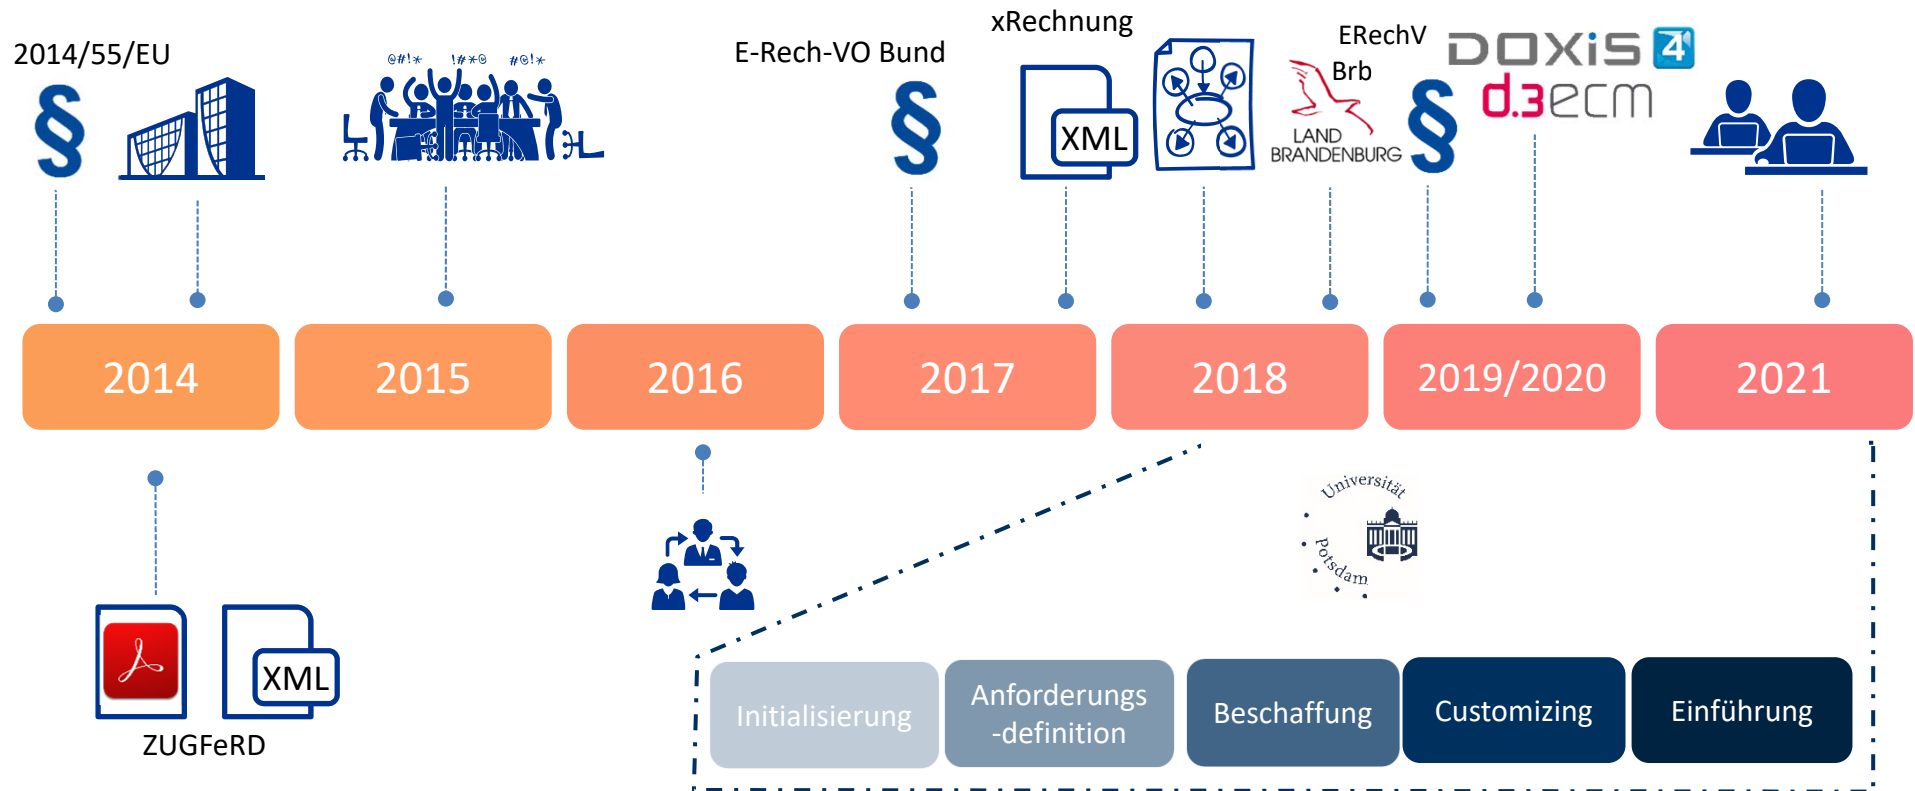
2014/55/EU

§

@#!* !#*@ #@!*

E-Rech-VO Bund

§

xRechnung

XML

ERechV Brb

LAND BRANDENBURG

§

DOXiS 4

d.3ecm

2014

2015

2016

2017

2018

2019/2020

2021

XML

ZUGFeRD

Universität Potsdam

Initialisierung

Anforderungs -definition

Beschaffung

Customizing

Einführung